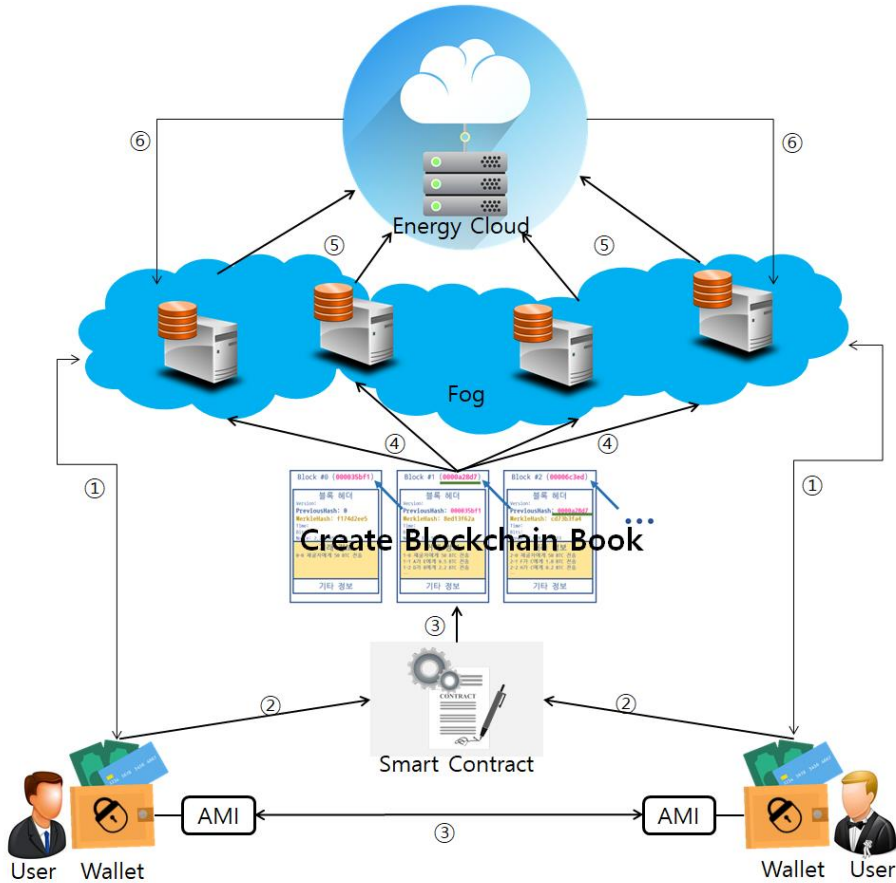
⑥

⑥

Energy Cloud

⑤

⑤

Fog

④

④

①

①

Block #0 (000035bf1)
블록 헤더
Version:
PreviousHash: 0
MerkleHash: f174d2ee5
Time:
기타 정보

Block #1 (0000a28d7)
블록 헤더
Version:
PreviousHash: 000035bf1
MerkleHash: 8ed13f62a
Time:
기타 정보

Block #2 (00006c3ed)
블록 헤더
Version:
PreviousHash: 0000a28d7
MerkleHash: cd73b3fa4
Time:
기타 정보

Create Blockchain Book

③

CONTRACT

②

②

Smart Contract

AMI

AMI

③

User

Wallet

Wallet

User